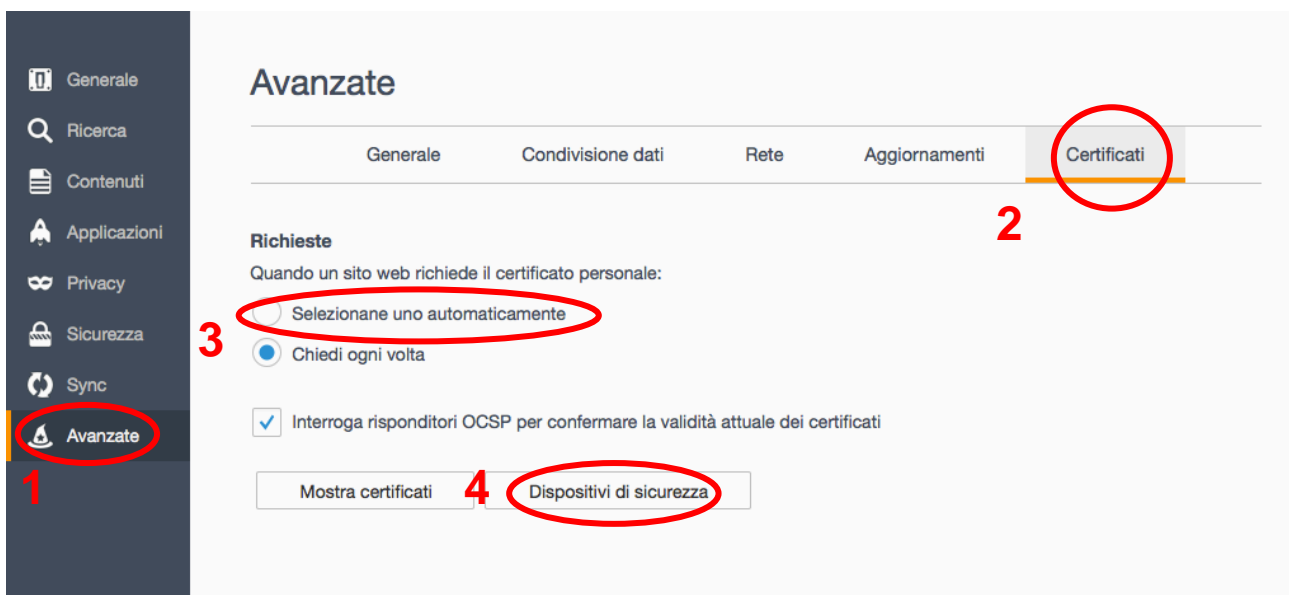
Generale
Ricerca
Contenuti
Applicazioni
Privacy
Sicurezza
Sync
Avanzate
1

Avanzate

Generale | Condivisione dati | Rete | Aggiornamenti | Certificati

2

Richieste
Quando un sito web richiede il certificato personale:
3
Selezionane uno automaticamente
Chiedi ogni volta

Interroga risponditori OCSP per confermare la validità attuale dei certificati

Mostra certificati
4
Dispositivi di sicurezza